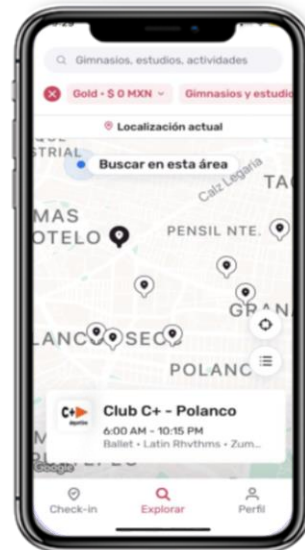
Gimnasios, estudios, actividades

Gold - $ 0 MXN

Gimnasios y estudio

Localización actual

STRIAL

Buscar en esta área

Calz Legaria

TA

MAS

OTELO

PENSIL NTE.

GRAN

LANCO SEC

POLANCO

C+ deportiva

Club C+ - Polanco

6:00 AM – 10:15 PM

Ballet • Latin Rhythms • Zum...

Google

Check-in

Explorar

Perfil